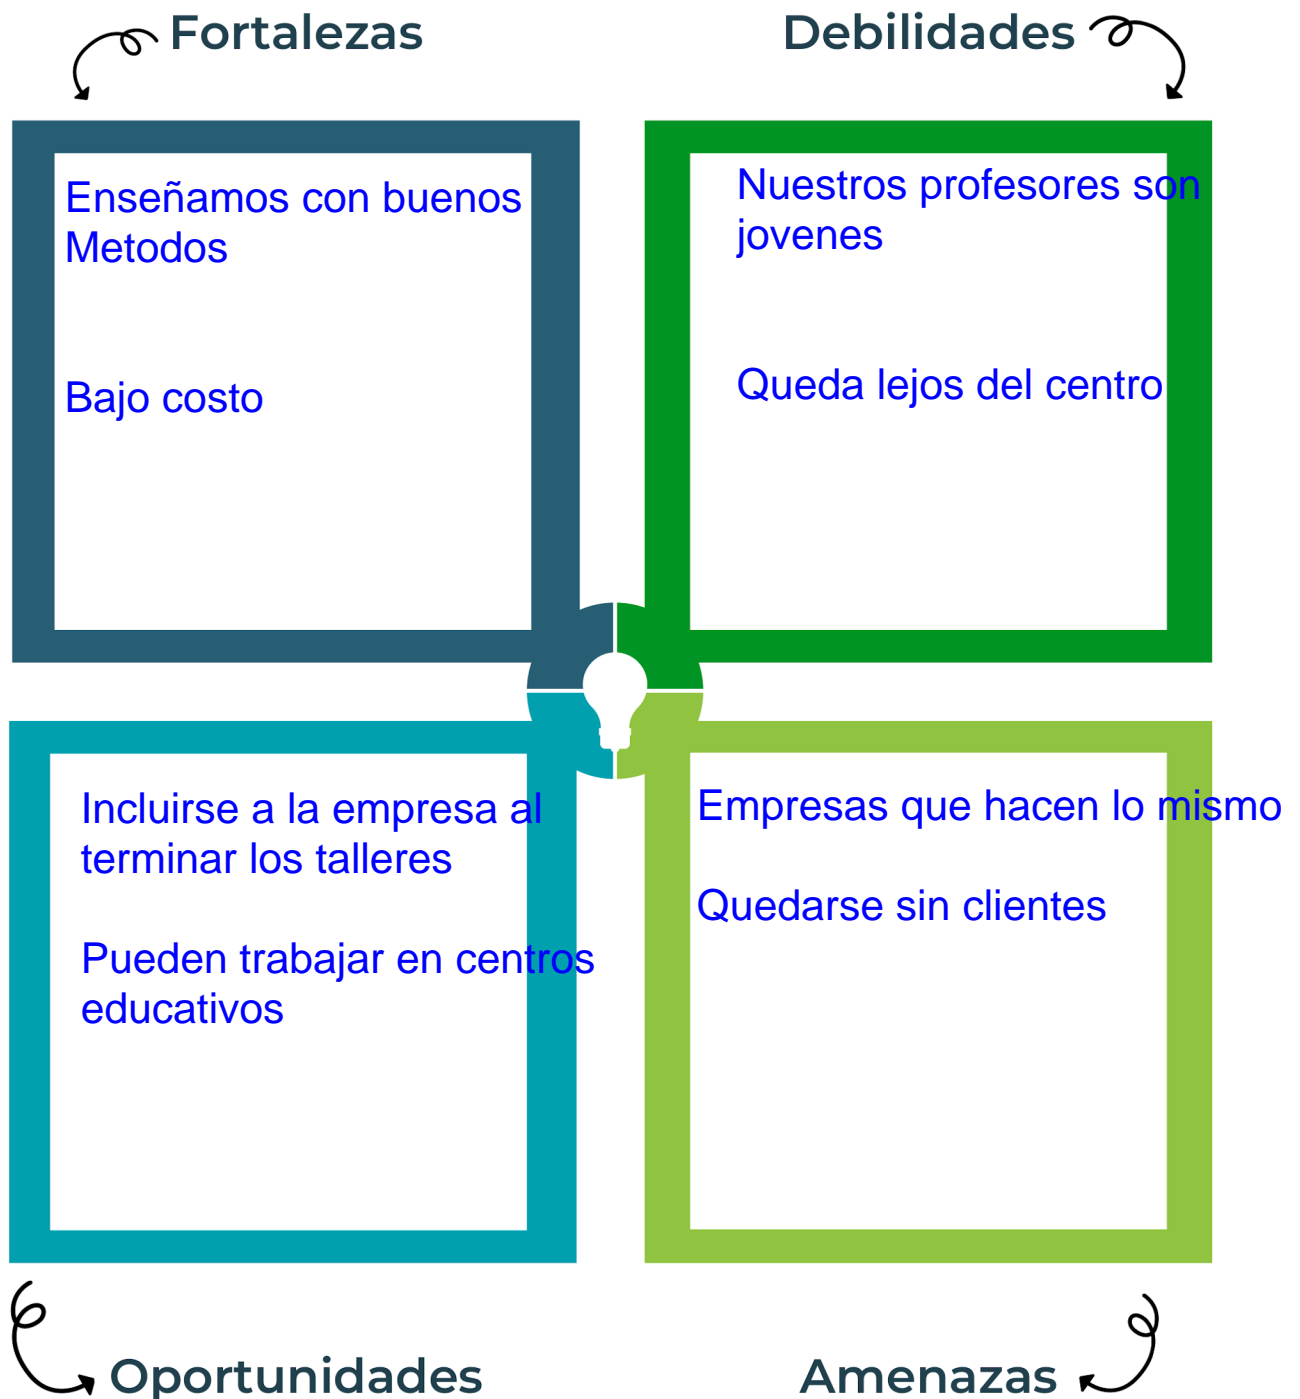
Fortalezas

Enseñamos con buenos Metodos

Bajo costo

Debilidades

Nuestros profesores son jovenes

Queda lejos del centro

Incluirse a la empresa al terminar los talleres

Pueden trabajar en centros educativos

Oportunidades

Empresas que hacen lo mismo

Quedarse sin clientes

Amenazas